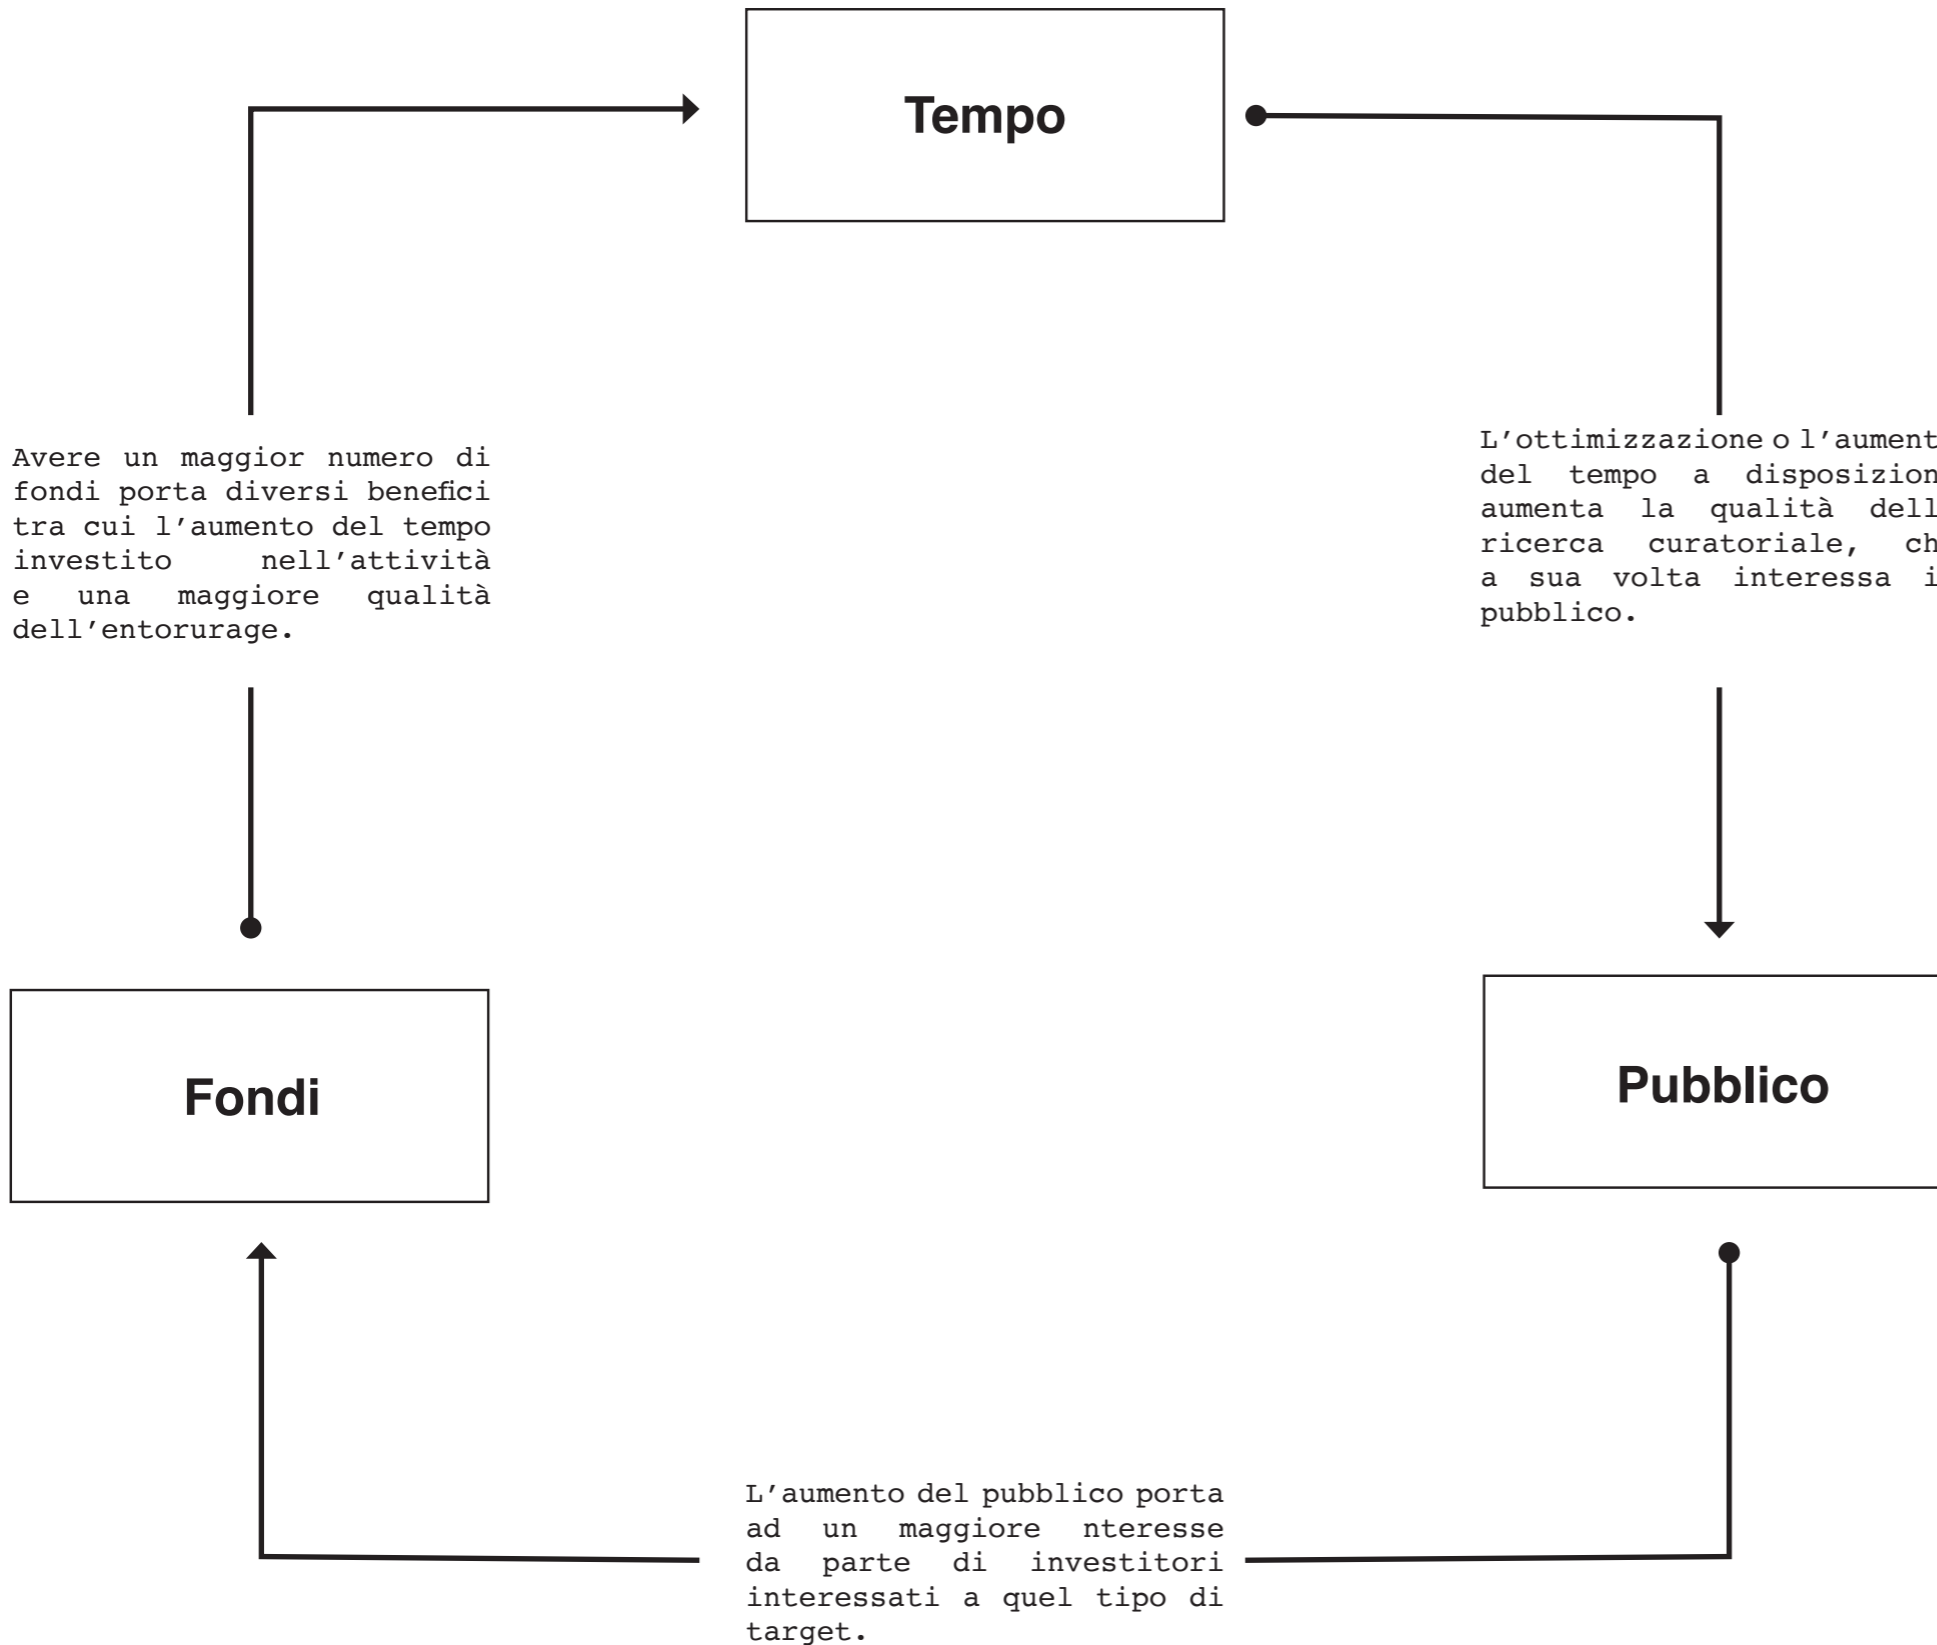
Tempo

Avere un maggior numero di fondi porta diversi benefici tra cui l'aumento del tempo investito nell'attività e una maggiore qualità dell'entorurage.

L'ottimizzazione o l'aument del tempo a disposizion aumenta la qualità dell ricerca curatoriale, ch a sua volta interessa i pubblico.

Fondi

Pubblico

L'aumento del pubblico porta ad un maggiore nteresse da parte di investitori interessati a quel tipo di target.